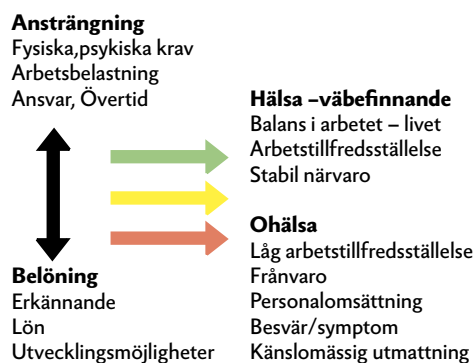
**Ansträngning**
Fysiska,psykiska krav
Arbetsbelastning
Ansvar, Övertid

**Belöning**
Erkännande
Lön
Utvecklingsmöjligheter

**Hälsa –väbefinnande**
Balans i arbetet – livet
Arbetstillfredsställelse
Stabil närvaro

**Ohälsa**
Låg arbetstillfredsställelse
Frånvaro
Personalomsättning
Besvär/symptom
Känslomässig utmattning